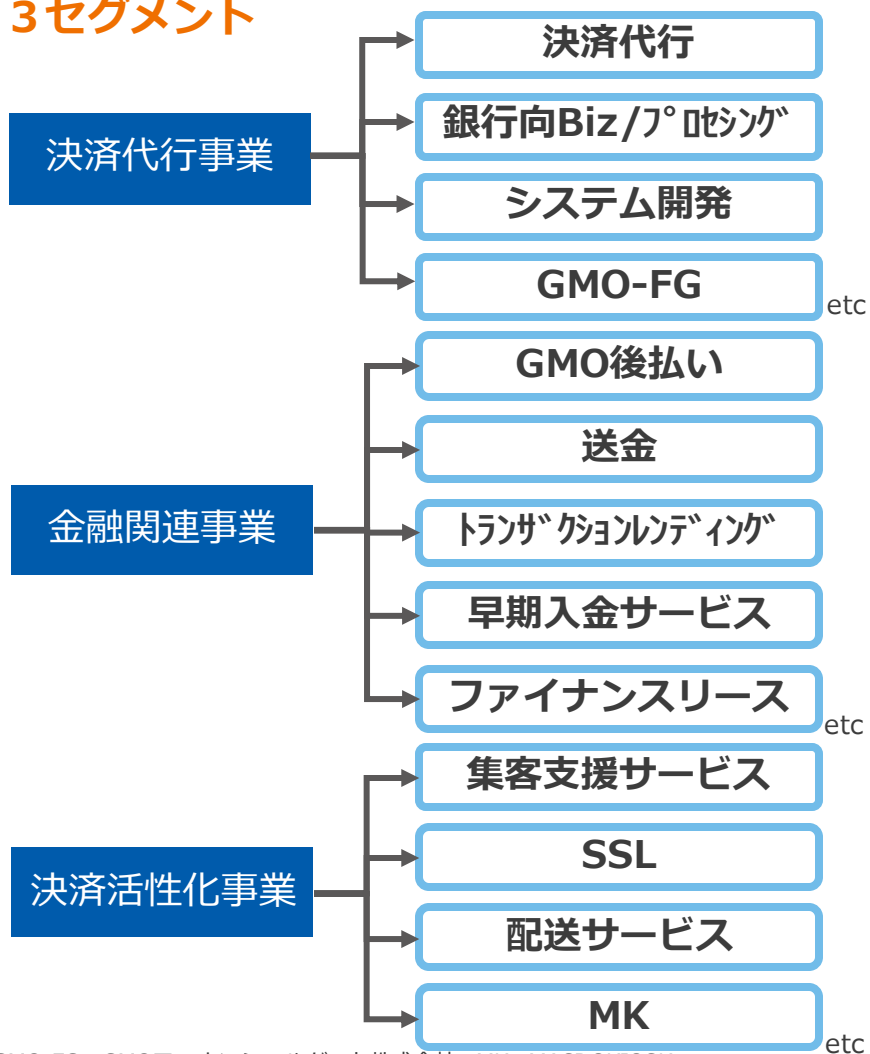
3セグメント

決済代行事業

決済代行

銀行向Biz/プロセシング

システム開発

GMO-FG

etc

金融関連事業

GMO後払い

送金

トランザクションレンディング

早期入金サービス

ファイナンスリース

etc

決済活性化事業

集客支援サービス

SSL

配送サービス

MK

etc

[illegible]